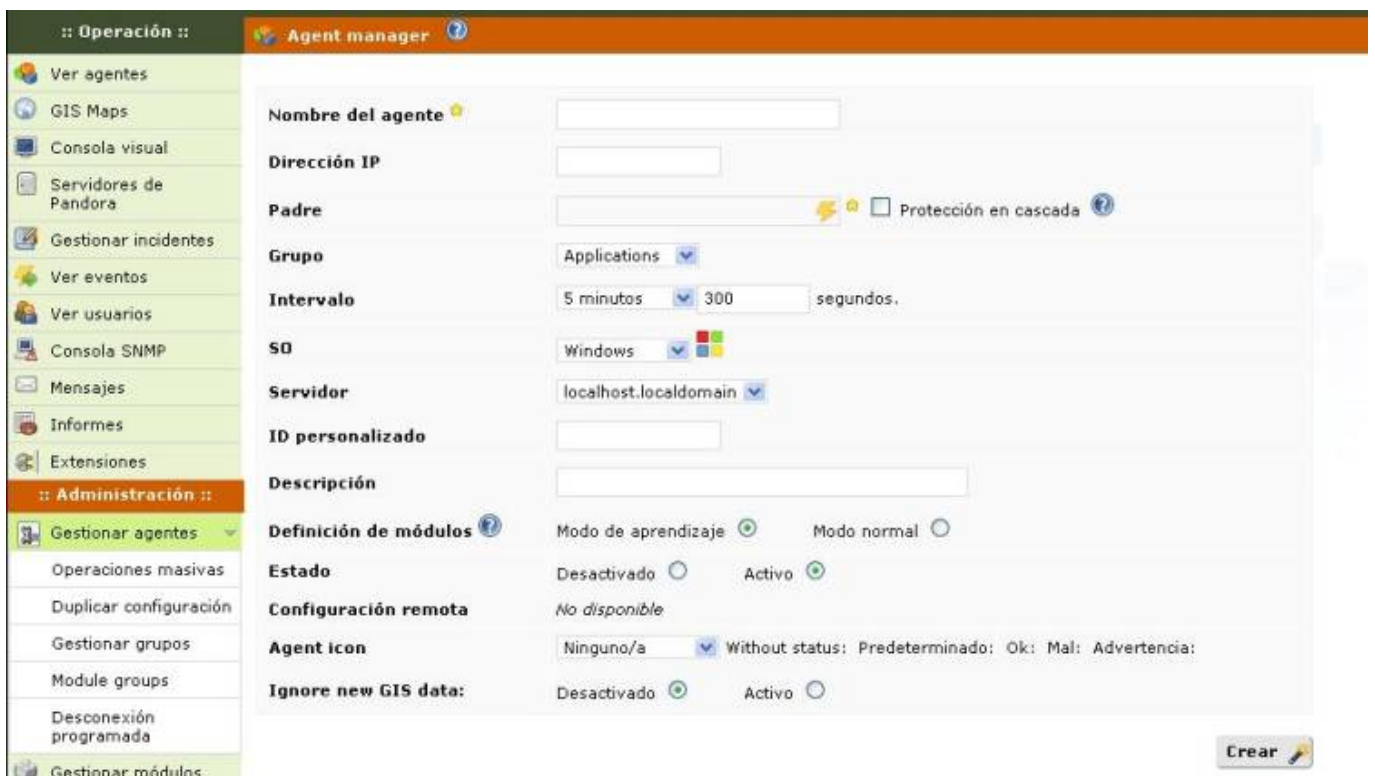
:: Operación ::

Ver agentes

GIS Maps

Consola visual

Servidores de Pandora

Gestionar incidentes

Ver eventos

Ver usuarios

Consola SNMP

Mensajes

Informes

Extensiones

:: Administración ::

Gestionar agentes

Operaciones masivas

Duplicar configuración

Gestionar grupos

Module groups

Desconexión programada

Gestionar módulos

Agent manager

Nombre del agente

Dirección IP

Padre

Protección en cascada

Grupo

Applications

Intervalo

5 minutos

300

segundos.

SO

Windows

Servidor

localhost.localdomain

ID personalizado

Descripción

Definición de módulos

Modo de aprendizaje

Modo normal

Estado

Desactivado

Activo

Configuración remota

No disponible

Agent icon

Ninguno/a

Without status: Predeterminado: Ok: Mal: Advertencia:

Ignore new GIS data:

Desactivado

Activo

Crear